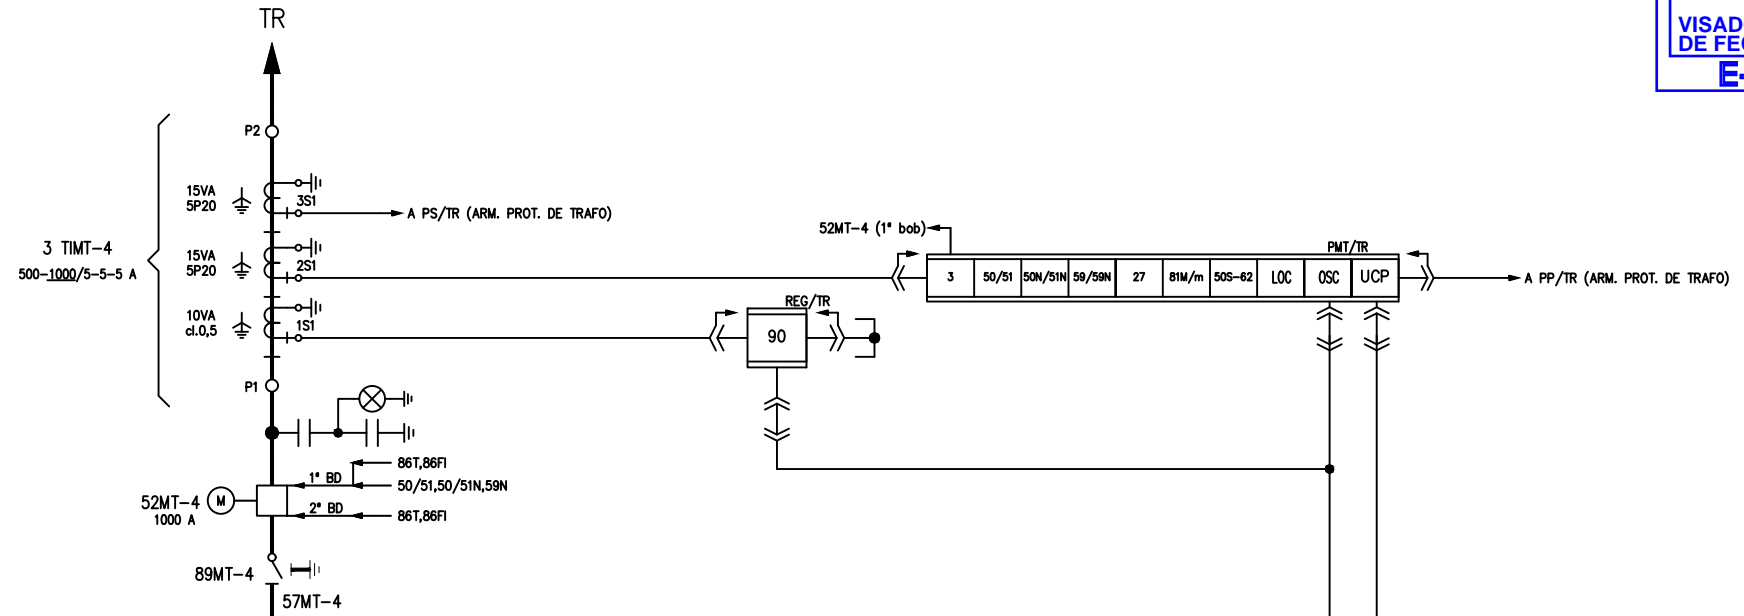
TR

VISAD
DE FE
E-

P2

15VA
5P20

3S1

A PS/TR (ARM. PROT. DE TRAFO)

3 TIMT-4
500-1000/5-5-5 A

15VA
5P20

2S1

52MT-4 (1° bob)

PMT/TR

| 3 | 50/51 | 50N/51N | 59/59N | 27 | 81M/m | 50S-62 | LOC | OSC | UCP |
|---|---|---|---|---|---|---|---|---|---|

A PP/TR (ARM. PROT. DE TRAFO)

10VA
cl.0,5

1S1

REG/TR

90

P1

86T,86FI
1° BD
50/51,50/51N,59N
52MT-4
1000 A
2° BD
86T,86FI

89MT-4

57MT-4